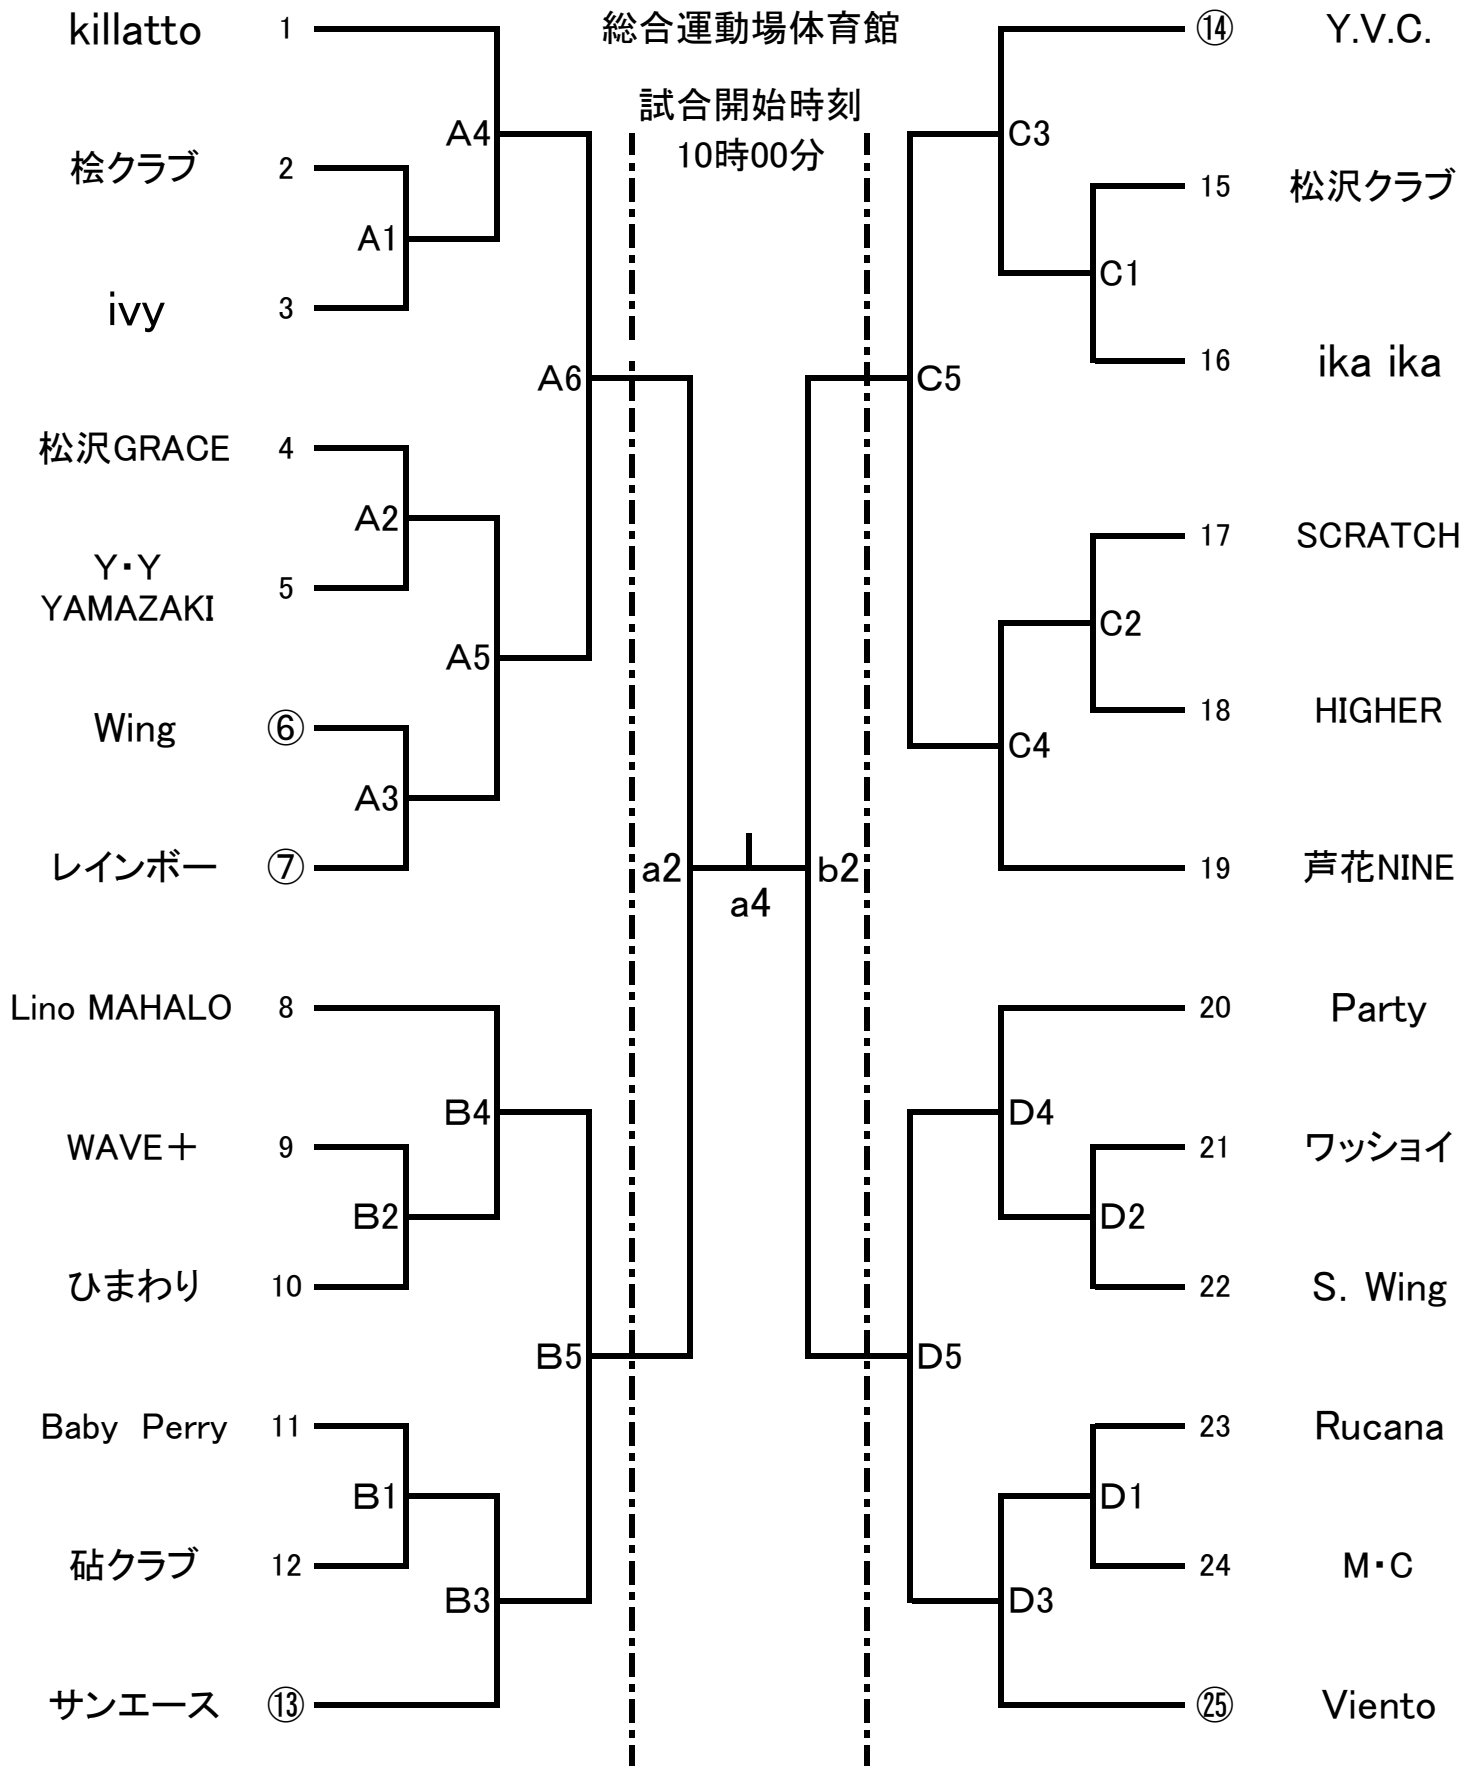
総合運動場体育館

試合開始時刻
10時00分

killatto 1
桧クラブ 2
ivy 3
松沢GRACE 4
Y・Y YAMAZAKI 5
Wing ⑥
レインボー ⑦
Lino MAHALO 8
WAVE＋ 9
ひまわり 10
Baby Perry 11
砧クラブ 12
サンエース ⑬

A1
A2
A3
A4
A5
A6
B1
B2
B3
B4
B5
a2
a4
b2
C1
C2
C3
C4
C5
D1
D2
D3
D4
D5

⑭ Y.V.C.
15 松沢クラブ
16 ika ika
17 SCRATCH
18 HIGHER
19 芦花NINE
20 Party
21 ワッショイ
22 S. Wing
23 Rucana
24 M・C
㉕ Viento